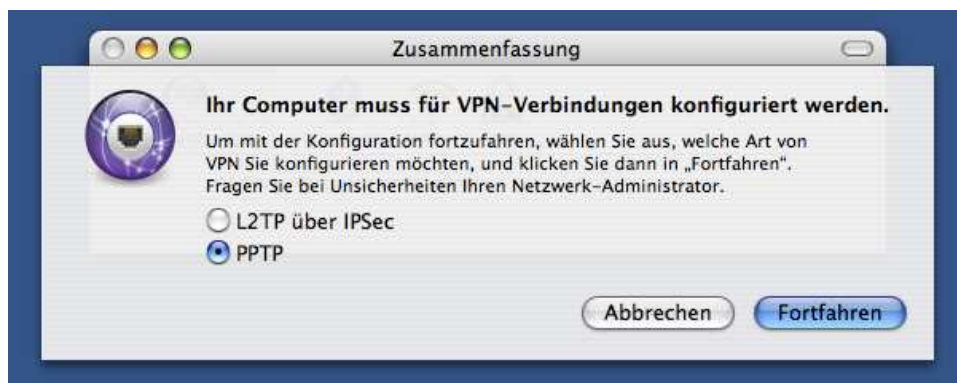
Zusammenfassung

Ihr Computer muss für VPN-Verbindungen konfiguriert werden.

Um mit der Konfiguration fortzufahren, wählen Sie aus, welche Art von VPN Sie konfigurieren möchten, und klicken Sie dann in „Fortfahren". Fragen Sie bei Unsicherheiten Ihren Netzwerk-Administrator.

L2TP über IPSec
PPTP

Abbrechen
Fortfahren